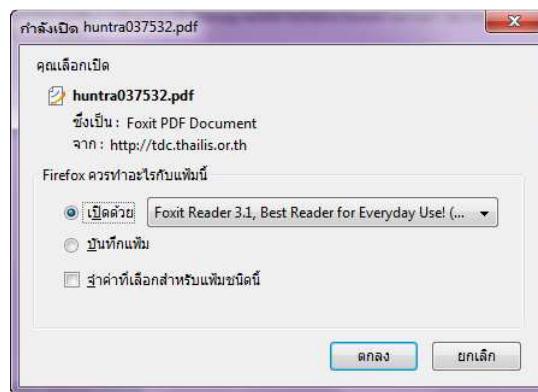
กำลังเปิด huntra037532.pdf

คุณเลือกเปิด

huntra037532.pdf

ซึ่งเป็น: Foxit PDF Document

จาก: http://tdc.thailis.or.th

Firefox ควรทำอะไรกับแฟ้มนี้

เปิดด้วย Foxit Reader 3.1, Best Reader for Everyday Use! (...

บันทึกแฟ้ม

จำค่าที่เลือกสำหรับแฟ้มชนิดนี้

ตกลง ยกเลิก